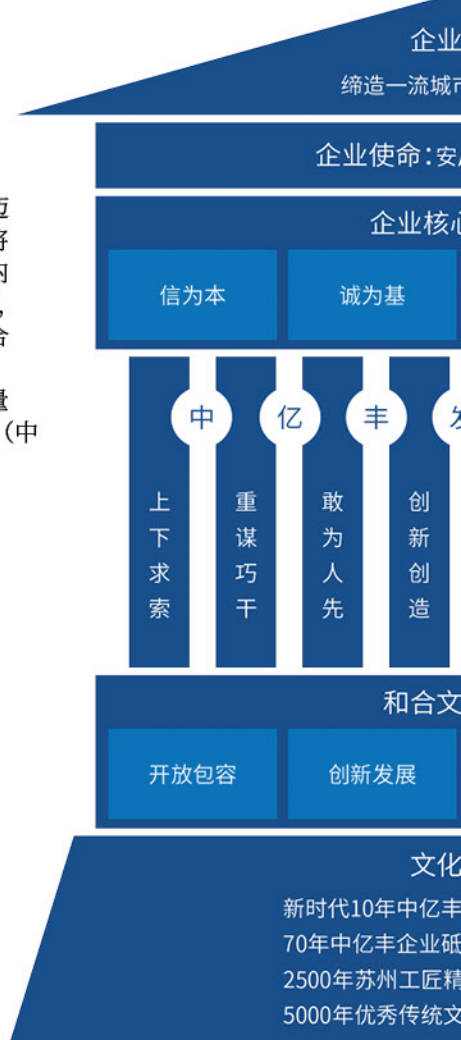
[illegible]
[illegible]
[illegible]
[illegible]
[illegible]
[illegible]（中

企业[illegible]
缔造一流城市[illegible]

企业使命：安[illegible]

企业核心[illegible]

信为本
诚为基

中 亿 丰 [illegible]

上下求索
重谋巧干
敢为人先
创新创造

和合文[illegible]

开放包容
创新发展

文化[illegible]
新时代10年中亿丰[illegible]
70年中亿丰企业砥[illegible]
2500年苏州工匠精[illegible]
5000年优秀传统文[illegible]